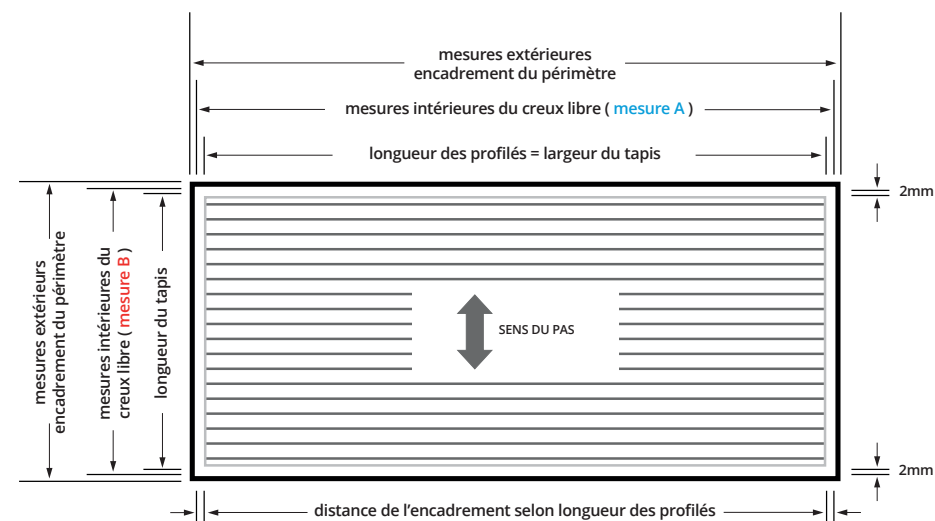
mesures extérieures
encadrement du périmètre

mesures intérieures du creux libre ( mesure A )

longueur des profilés = largeur du tapis

2mm

mesures extérieurs
encadrement du périmètre

mesures intérieures du
creux libre ( mesure B )

longueur du tapis

SENS DU PAS

2mm

distance de l'encadrement selon longueur des profilés